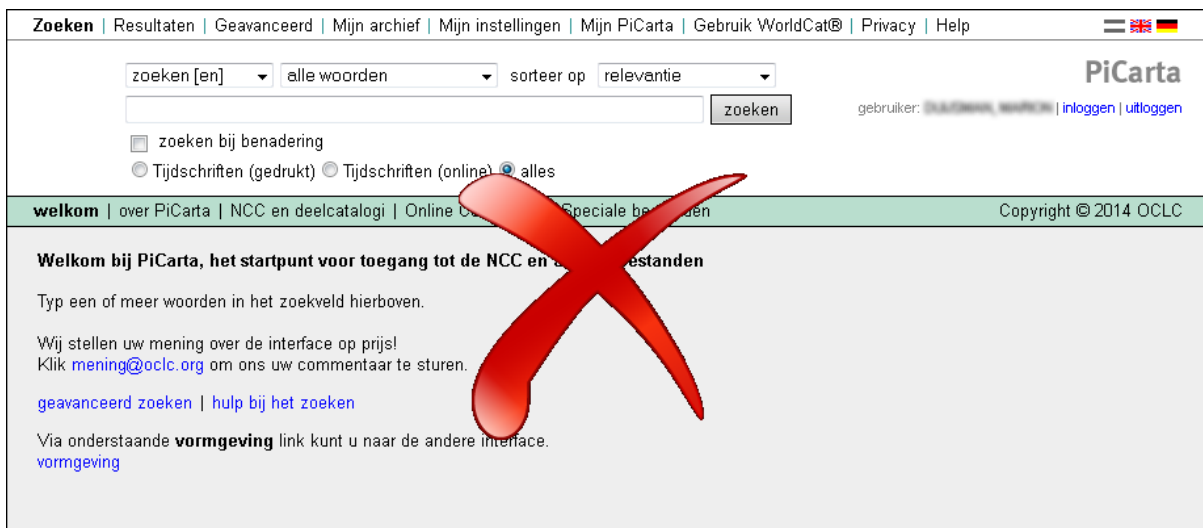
**Zoeken** | Resultaten | Geavanceerd | Mijn archief | Mijn instellingen | Mijn PiCarta | Gebruik WorldCat® | Privacy | Help

zoeken [en] | alle woorden | sorteer op | relevantie

zoeken

PiCarta

gebruiker: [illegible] | inloggen | uitloggen

zoeken bij benadering

Tijdschriften (gedrukt) Tijdschriften (online) alles

**welkom** | over PiCarta | NCC en deelcatalogi | Online C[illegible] Speciale be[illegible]gen

Copyright © 2014 OCLC

**Welkom bij PiCarta, het startpunt voor toegang tot de NCC en a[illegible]estanden**

Typ een of meer woorden in het zoekveld hierboven.

Wij stellen uw mening over de interface op prijs!
Klik mening@oclc.org om ons uw commentaar te sturen.

geavanceerd zoeken | hulp bij het zoeken

Via onderstaande **vormgeving** link kunt u naar de andere interface.
vormgeving